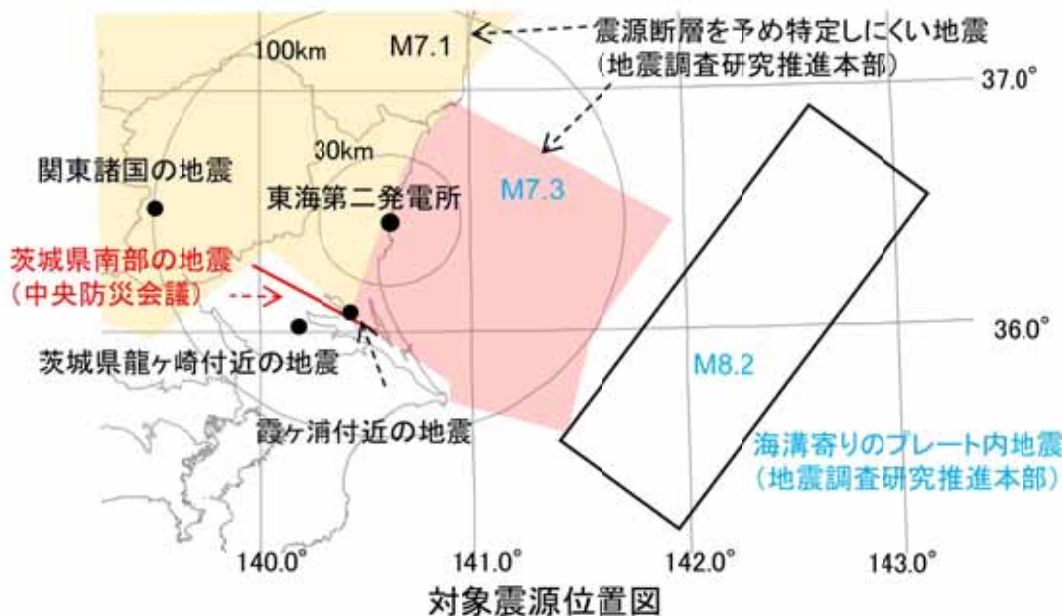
100km
M7.1
震源断層を予め特定しにくい地震
（地震調査研究推進本部）
37.0°
30km
関東諸国の地震
東海第二発電所
M7.3
茨城県南部の地震
（中央防災会議）
36.0°
茨城県龍ヶ崎付近の地震
M8.2
霞ヶ浦付近の地震
海溝寄りのプレート内地震
（地震調査研究推進本部）
140.0°
141.0°
142.0°
143.0°
対象震源位置図